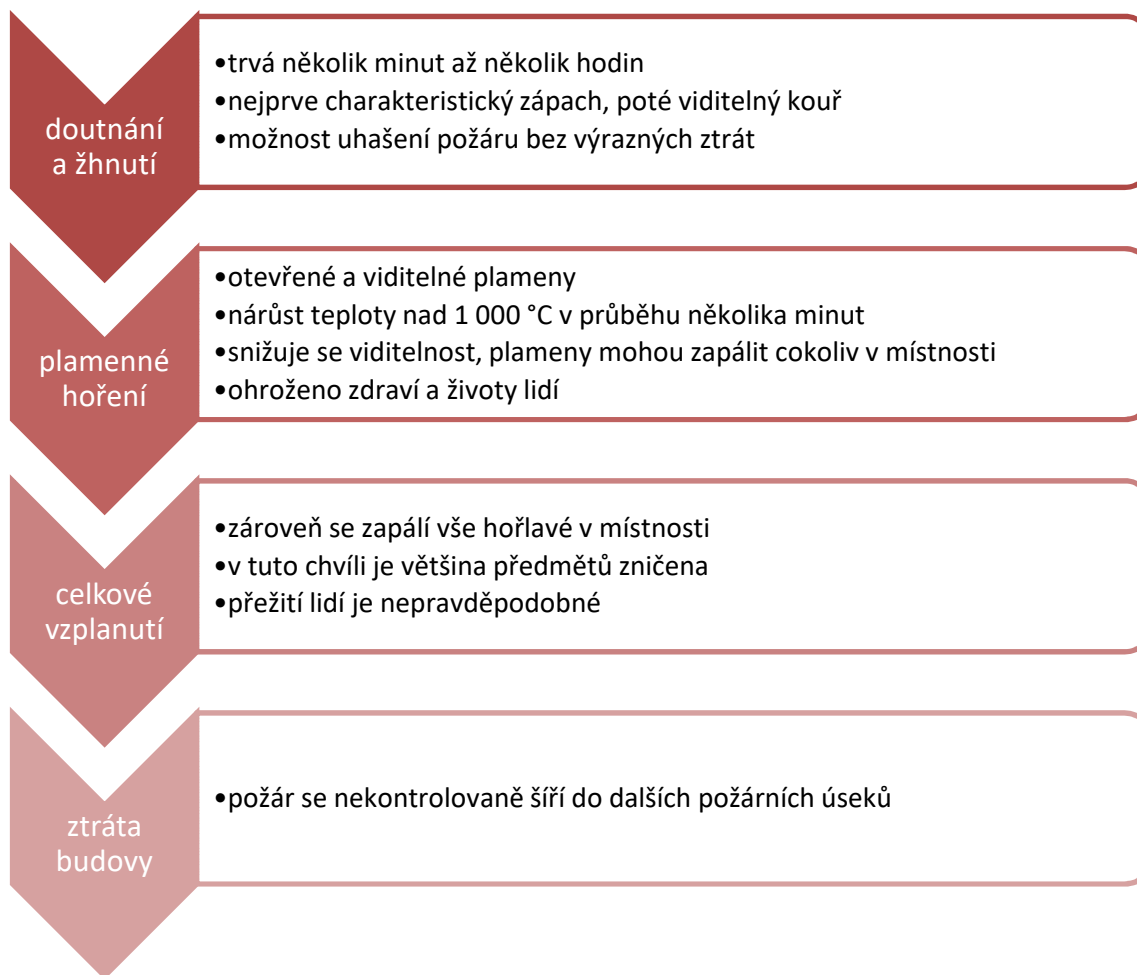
doutnání a žhnutí

•trvá několik minut až několik hodin
•nejprve charakteristický zápach, poté viditelný kouř
•možnost uhašení požáru bez výrazných ztrát

plamenné hoření

•otevřené a viditelné plameny
•nárůst teploty nad 1 000 °C v průběhu několika minut
•snižuje se viditelnost, plameny mohou zapálit cokoliv v místnosti
•ohroženo zdraví a životy lidí

celkové vzplanutí

•zároveň se zapálí vše hořlavé v místnosti
•v tuto chvíli je většina předmětů zničena
•přežití lidí je nepravděpodobné

ztráta budovy

•požár se nekontrolovaně šíří do dalších požárních úseků